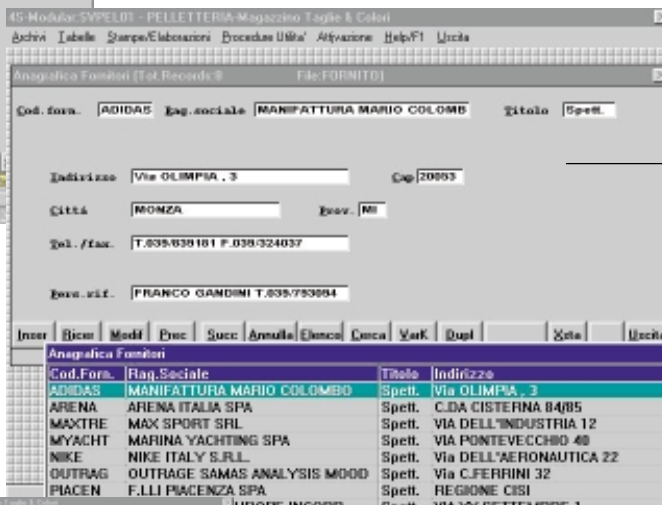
4S-Modular SVPEL01 - PELLETTERIA-Magazzino Taglie & Colori
Archivi Tabelle Stampe/Elaborazioni Procedure Utilita' Attivazione Help/F1 Uscita

Anagrafica Fornitori (Tot.Records:8 File:FORNITO)

Cod.forn. ADIDAS Rag.sociale MANIFATTURA MARIO COLOMB Titolo Spett.

Indirizzo Via OLIMPIA , 3 Cap 20053

Città MONZA Prov. MI

Tel./fax. T.039/838181 F.039/324037

Pers.rif. FRANCO GANDINI T.039/753084

Inser Ricer Modif Prec Succ Annulla Elenco Cerca VarK Dupl Xrtа Uscita

Anagrafica Fornitori

| Cod.Forn. | Rag.Sociale | Titolo | Indirizzo |
|---|---|---|---|
| ADIDAS | MANIFATTURA MARIO COLOMBO | Spett. | Via OLIMPIA , 3 |
| ARENA | ARENA ITALIA SPA | Spett. | C.DA CISTERNA 84/85 |
| MAXTRE | MAX SPORT SRL | Spett. | VIA DELL'INDUSTRIA 12 |
| MYACHT | MARINA YACHTING SPA | Spett. | VIA PONTEVECCHIO 40 |
| NIKE | NIKE ITALY S.R.L. | Spett. | Via DELL'AERONAUTICA 22 |
| OUTRAG | OUTRAGE SAMAS ANALYSIS MOOD | Spett. | Via C.FERRINI 32 |
| PIACEN | F.LLI PIACENZA SPA | Spett. | REGIONE CISI |
| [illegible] | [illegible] | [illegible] | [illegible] |